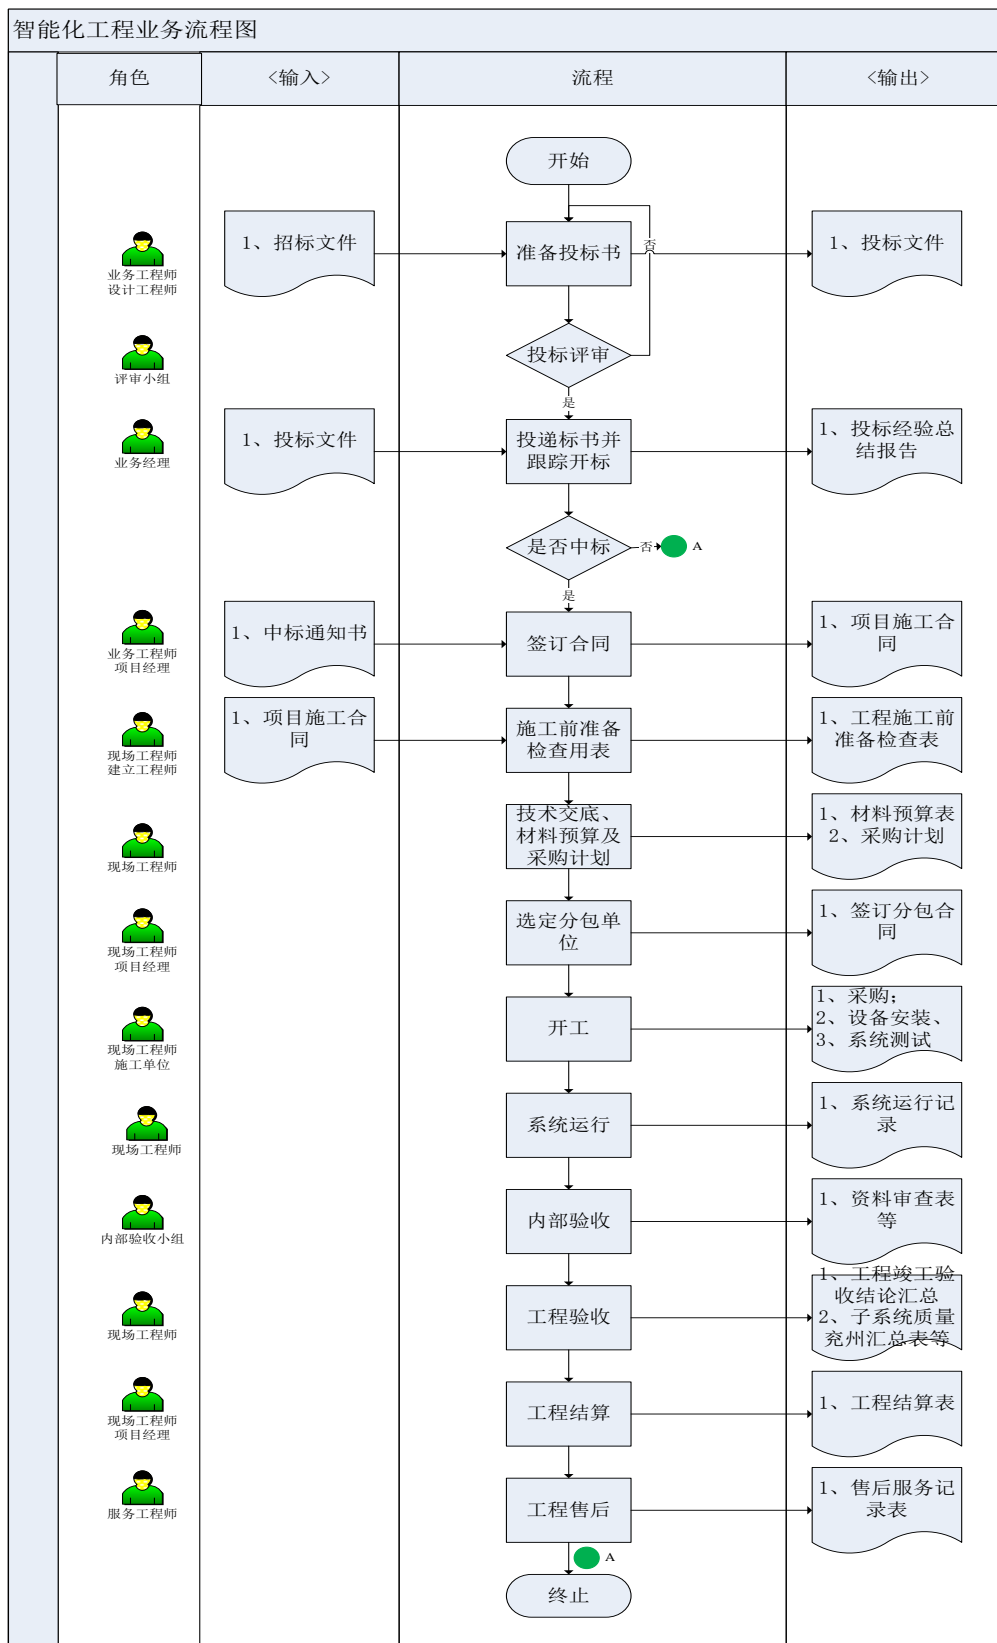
智能化工程业务流程图

| 角色 | <输入> | 流程 | <输出> |
|---|---|---|---|
| | | 开始 | |
| 业务工程师 设计工程师 | 1、招标文件 | 准备投标书 | 1、投标文件 |
| 评审小组 | | 投标评审 (否 / 是) | |
| 业务经理 | 1、投标文件 | 投递标书并跟踪开标 | 1、投标经验总结报告 |
| | | 是否中标 (否 A / 是) | |
| 业务工程师 项目经理 | 1、中标通知书 | 签订合同 | 1、项目施工合同 |
| 现场工程师 建立工程师 | 1、项目施工合同 | 施工前准备检查用表 | 1、工程施工前准备检查表 |
| 现场工程师 | | 技术交底、材料预算及采购计划 | 1、材料预算表 2、采购计划 |
| 现场工程师 项目经理 | | 选定分包单位 | 1、签订分包合同 |
| 现场工程师 施工单位 | | 开工 | 1、采购; 2、设备安装、 3、系统测试 |
| 现场工程师 | | 系统运行 | 1、系统运行记录 |
| 内部验收小组 | | 内部验收 | 1、资料审查表等 |
| 现场工程师 | | 工程验收 | 1、工程竣工验收结论汇总 2、子系统质量兖州汇总表等 |
| 现场工程师 项目经理 | | 工程结算 | 1、工程结算表 |
| 服务工程师 | | 工程售后 | 1、售后服务记录表 |
| | | A 终止 | |